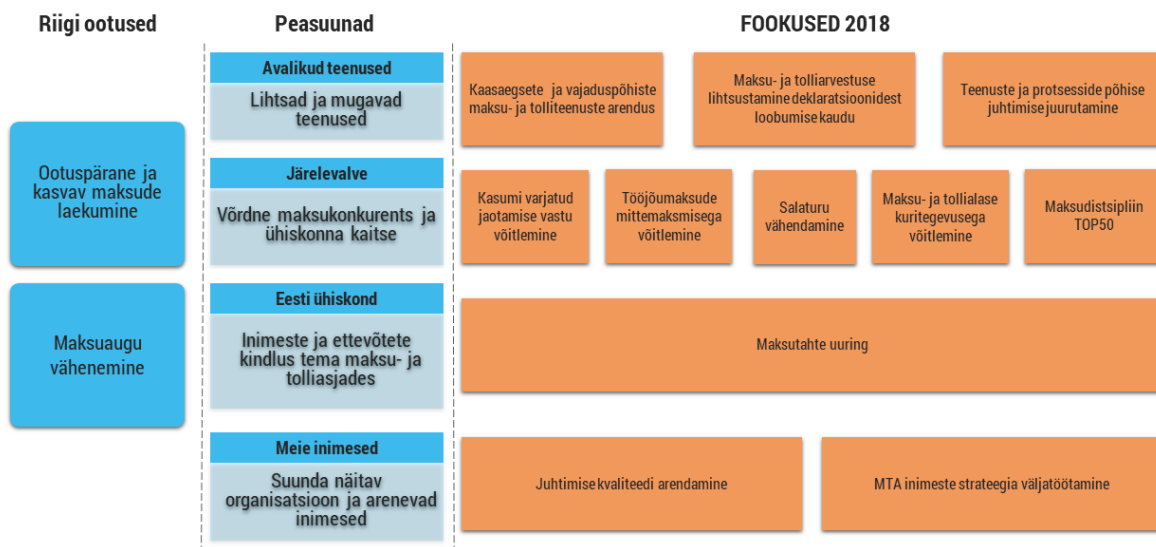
Riigi ootused

Peasuunad

FOOKUSED 2018

Ootuspärane ja kasvav maksude laekumine

Maksuaugu vähenemine

Avalikud teenused

Lihtsad ja mugavad teenused

Kaasaegsete ja vajaduspõhiste maksu- ja tolliteenuste arendus

Maksu- ja tolliarvestuse lihtsustamine deklaratsioonidest loobumise kaudu

Teenuste ja protsesside põhise juhtimise juurutamine

Järelevalve

Võrdne maksukonkurents ja ühiskonna kaitse

Kasumi varjatud jaotamise vastu võitlemine

Tööjõumaksude mittemaksmisega võitlemine

Salaturu vähendamine

Maksu- ja tollialase kuritegevusega võitlemine

Maksudistsipliin TOP50

Eesti ühiskond

Inimeste ja ettevõtete kindlus tema maksu- ja tolliasjades

Maksutahte uuring

Meie inimesed

Suunda näitav organisatsioon ja arenevad inimesed

Juhtimise kvaliteedi arendamine

MTA inimeste strateegia väljatöötamine